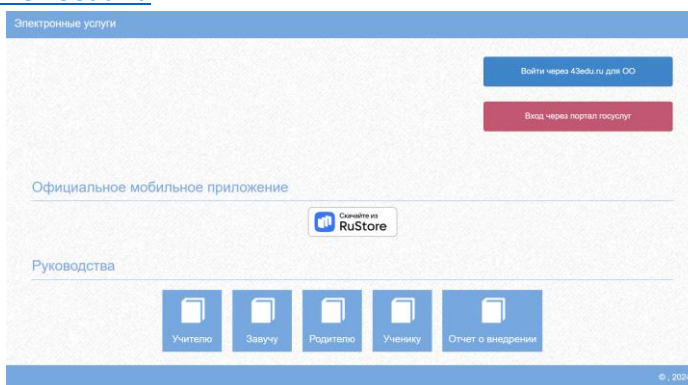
Электронные услуги

Войти через 43edu.ru для ОО

Вход через портал госуслуг

Официальное мобильное приложение

Скачайте из RuStore

Руководства

Учителю

Завучу

Родителю

Ученику

Отчет о внедрении

©, 202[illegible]